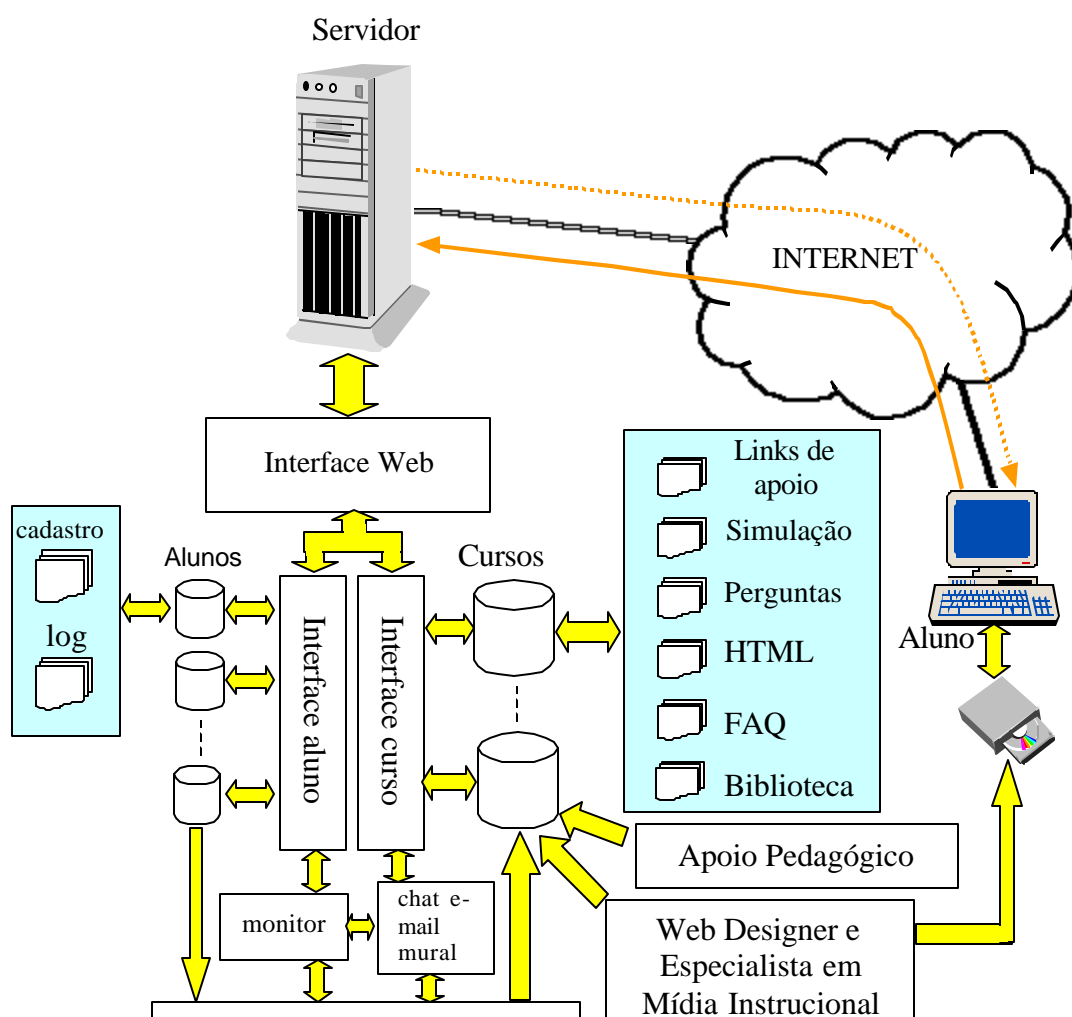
Servidor

INTERNET

Interface Web

Links de apoio

Simulação

Perguntas

HTML

FAQ

Biblioteca

cadastro

log

Alunos

Cursos

Interface aluno

Interface curso

Aluno

monitor

chat e-mail mural

Apoio Pedagógico

Web Designer e Especialista em Mídia Instrucional